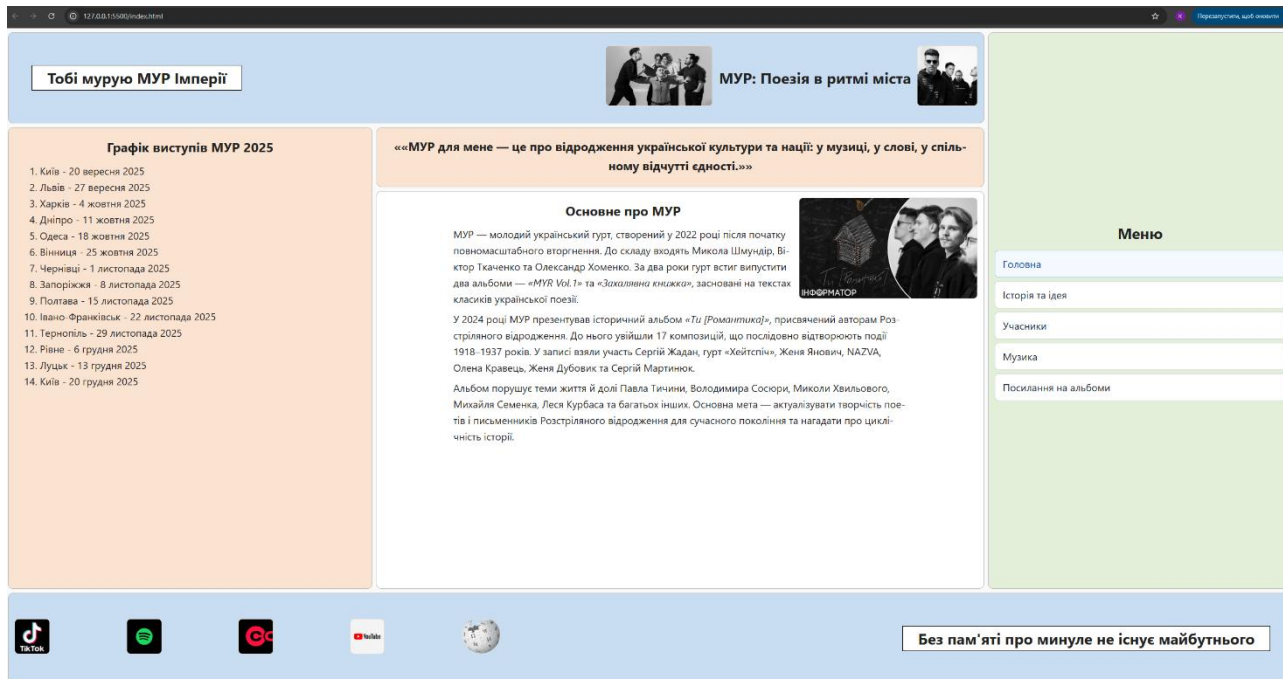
127.0.0.1:5500/index.html

Перезапустити, щоб оновити

Тобі мурую МУР Імперії

МУР: Поезія в ритмі міста

Графік виступів МУР 2025

1. Київ - 20 вересня 2025
2. Львів - 27 вересня 2025
3. Харків - 4 жовтня 2025
4. Дніпро - 11 жовтня 2025
5. Одеса - 18 жовтня 2025
6. Вінниця - 25 жовтня 2025
7. Чернівці - 1 листопада 2025
8. Запоріжжя - 8 листопада 2025
9. Полтава - 15 листопада 2025
10. Івано-Франківськ - 22 листопада 2025
11. Тернопіль - 29 листопада 2025
12. Рівне - 6 грудня 2025
13. Луцьк - 13 грудня 2025
14. Київ - 20 грудня 2025

««МУР для мене — це про відродження української культури та нації: у музиці, у слові, у спільному відчутті єдності.»»

Основне про МУР

ІНФОРМАТОР

МУР — молодий український гурт, створений у 2022 році після початку повномасштабного вторгнення. До складу входять Микола Шмундір, Віктор Ткаченко та Олександр Хоменко. За два роки гурт встиг випустити два альбоми — «MYR Vol.1» та «Захалявна книжка», засновані на текстах класиків української поезії.

У 2024 році МУР презентував історичний альбом «Ти [Романтика]», присвячений авторам Розстріляного відродження. До нього увійшли 17 композицій, що послідовно відтворюють події 1918–1937 років. У записі взяли участь Сергій Жадан, гурт «Хейтспіч», Женя Янович, NAZVA, Олена Кравець, Женя Дубовик та Сергій Мартинюк.

Альбом порушує теми життя й долі Павла Тичини, Володимира Сосюри, Миколи Хвильового, Михайля Семенка, Леся Курбаса та багатьох інших. Основна мета — актуалізувати творчість поетів і письменників Розстріляного відродження для сучасного покоління та нагадати про циклічність історії.

Меню

Головна
Історія та ідея
Учасники
Музика
Посилання на альбоми

TikTok

YouTube

Без пам'яті про минуле не існує майбутнього